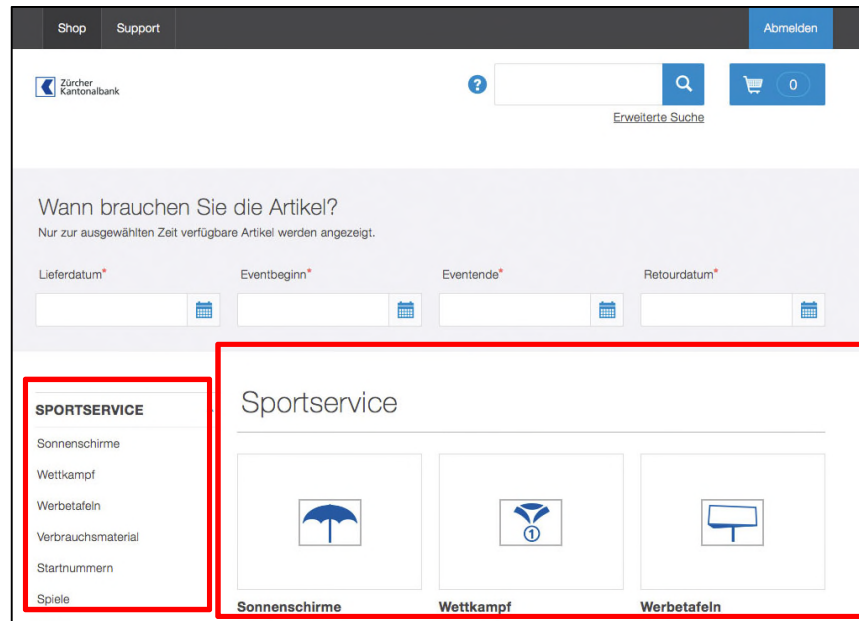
Shop Support Abmelden

Zürcher Kantonalbank

Erweiterte Suche

0

Wann brauchen Sie die Artikel?
Nur zur ausgewählten Zeit verfügbare Artikel werden angezeigt.

Lieferdatum* Eventbeginn* Eventende* Retourdatum*

SPORTSERVICE
Sonnenschirme
Wettkampf
Werbetafeln
Verbrauchsmaterial
Startnummern
Spiele

Sportservice

1

Sonnenschirme
Wettkampf
Werbetafeln